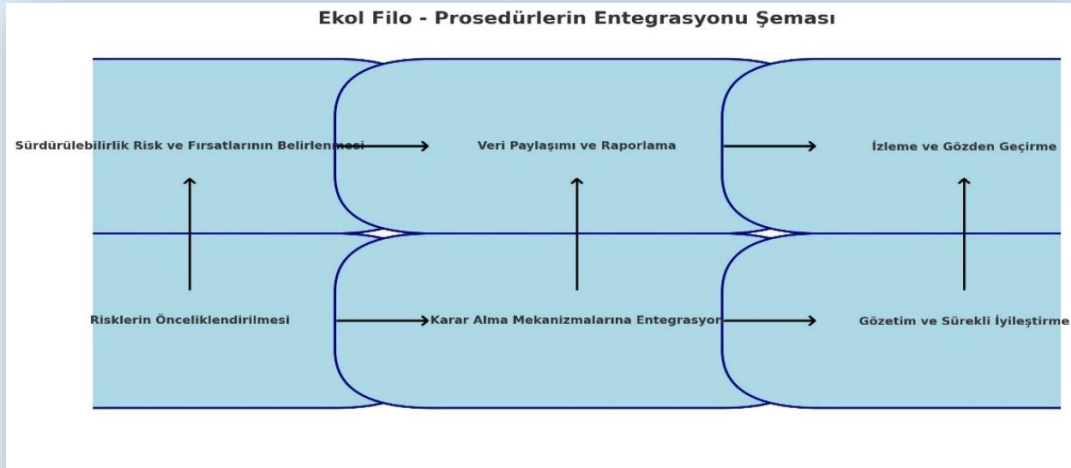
Ekol Filo - Prosedürlerin Entegrasyonu Şeması

Sürdürülebilirlik Risk ve Fırsatlarının Belirlenmesi

Veri Paylaşımı ve Raporlama

İzleme ve Gözden Geçirme

Risklerin Önceliklendirilmesi

Karar Alma Mekanizmalarına Entegrasyon

Gözetim ve Sürekli İyileştirme